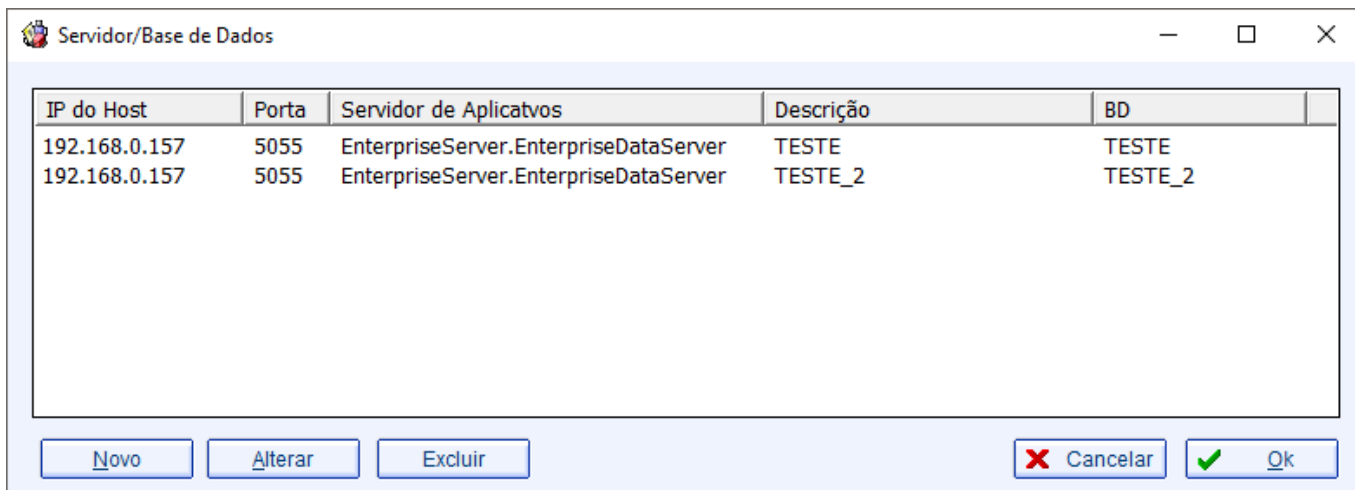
Servidor/Base de Dados

| IP do Host | Porta | Servidor de Aplicatvos | Descrição | BD |
|---|---|---|---|---|
| 192.168.0.157 | 5055 | EnterpriseServer.EnterpriseDataServer | TESTE | TESTE |
| 192.168.0.157 | 5055 | EnterpriseServer.EnterpriseDataServer | TESTE_2 | TESTE_2 |

Novo
Alterar
Excluir
Cancelar
Ok